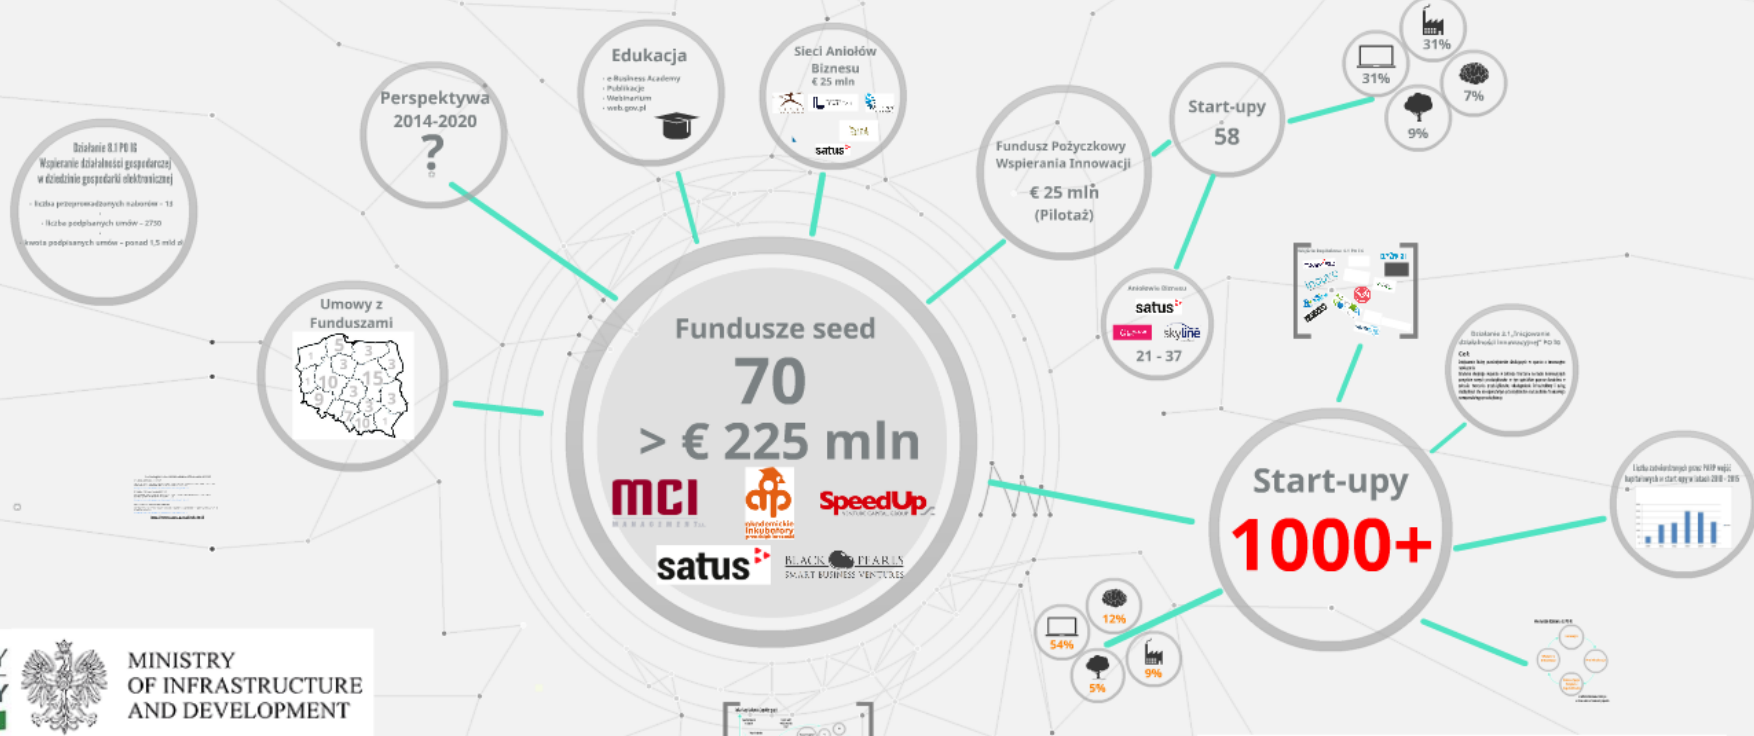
Działanie 8.1 PO IG
Wspieranie działalności gospodarczej w dziedzinie gospodarki elektronicznej

- liczba przeprowadzonych naborów – 13
- liczba podpisanych umów – 2730
- kwota podpisanych umów – ponad 1,5 mld zł

Perspektywa 2014-2020
?

Edukacja
- e-Business Academy
- Publikacje
- Webinarium
- web.gov.pl

Sieci Aniołów Biznesu
€ 25 mln

satus

Fundusz Pożyczkowy Wspierania Innowacji
€ 25 mln
(Pilotaż)

Start-upy
58

31%
31%
7%
9%

Kosiciele Biznesu
satus
skyline
21 - 37

Umowy z Funduszami
5 3 3 10 3 15 9 3 3 7 3 10 3

Fundusze seed
70
> € 225 mln
MCI MANAGEMENT
akademickie inkubatory przedsiębiorczości
SpeedUp VENTURE CAPITAL GROUP
satus
BLACK PEARLS SMART BUSINESS VENTURES

Start-upy
1000+

54%
12%
5%
9%

MINISTRY
OF INFRASTRUCTURE
AND DEVELOPMENT